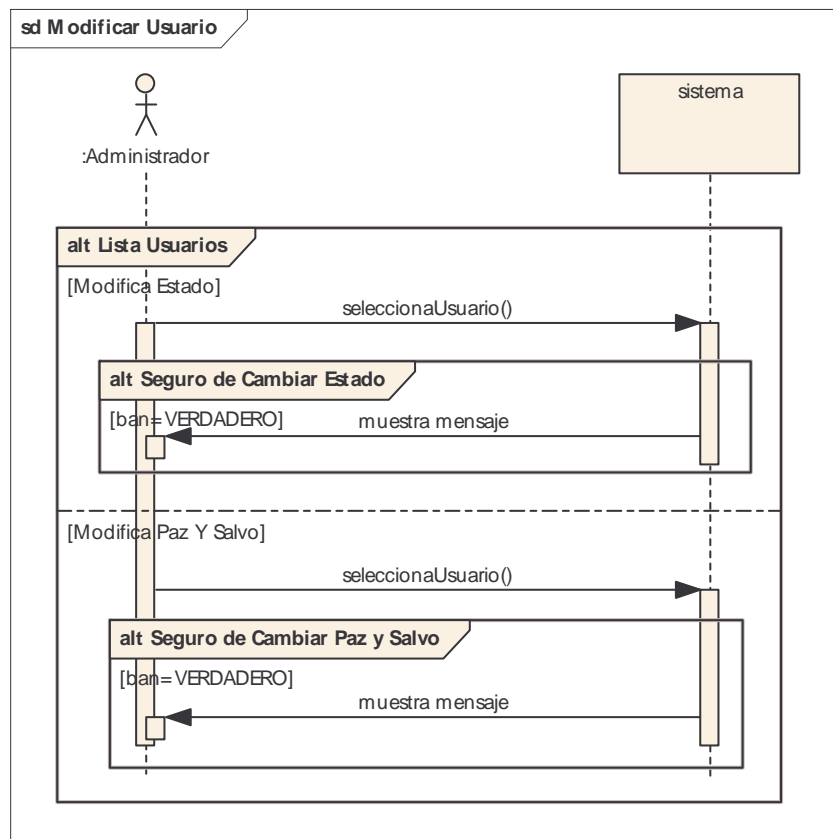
sd Modificar Usuario

:Administrador

sistema

alt Lista Usuarios

[Modifica Estado]

seleccionaUsuario()

alt Seguro de Cambiar Estado

[ban=VERDADERO]

muestra mensaje

[Modifica Paz Y Salvo]

seleccionaUsuario()

alt Seguro de Cambiar Paz y Salvo

[ban=VERDADERO]

muestra mensaje